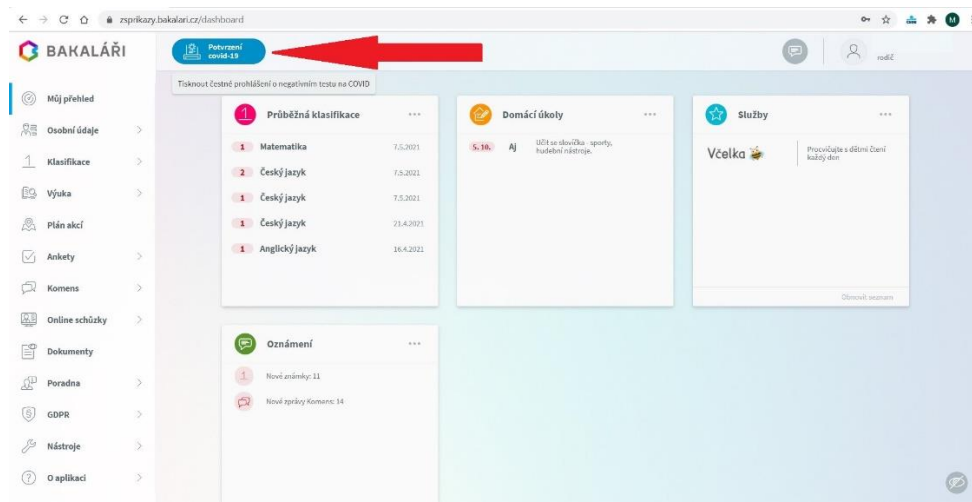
zsprikazy.bakalari.cz/dashboard

BAKALÁŘI

Potvrzení covid-19

Tisknout čestné prohlášení o negativním testu na COVID

rodič

Můj přehled
Osobní údaje
Klasifikace
Výuka
Plán akcí
Ankety
Komens
Online schůzky
Dokumenty
Poradna
GDPR
Nástroje
O aplikaci

Průběžná klasifikace

| | | |
|---|---|---|
| 1 | Matematika | 7.5.2021 |
| 2 | Český jazyk | 7.5.2021 |
| 1 | Český jazyk | 7.5.2021 |
| 1 | Český jazyk | 21.4.2021 |
| 1 | Anglický jazyk | 16.4.2021 |

Domácí úkoly

5. 10. Aj Učit se slovíčka - sporty, hudební nástroje.

Služby

Včelka

Procvičujte s dětmi čtení každý den

Obnovit seznam

Oznámení

Nové známky: 11

Nové zprávy Komens: 14